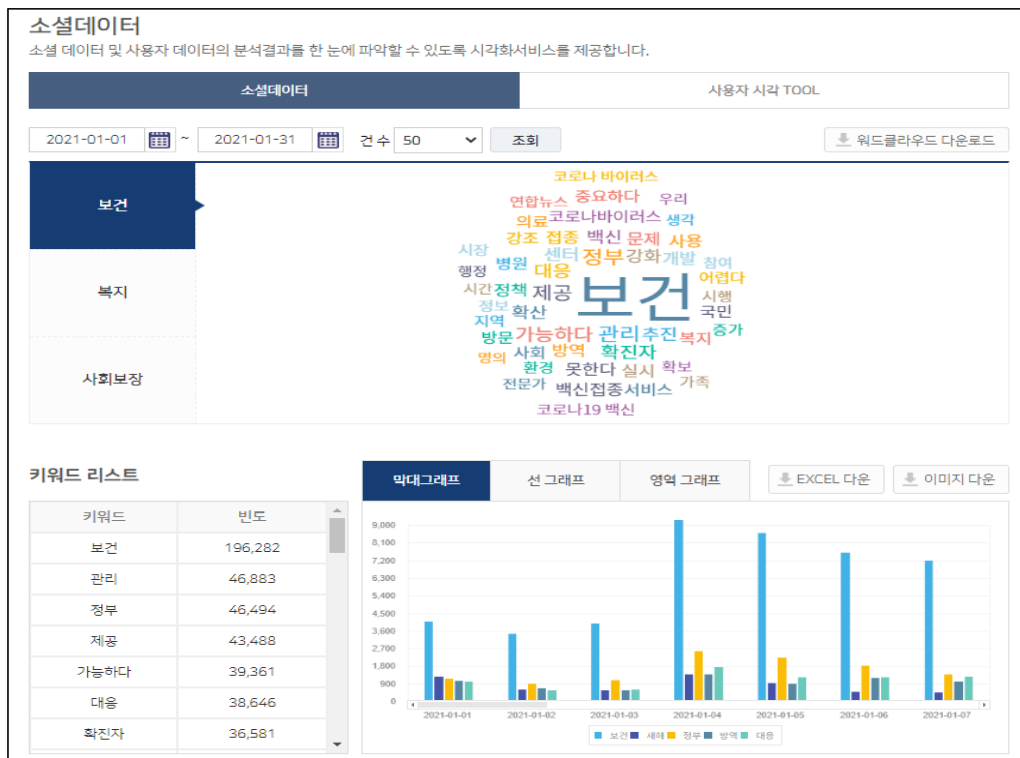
소셜데이터

소셜 데이터 및 사용자 데이터의 분석결과를 한 눈에 파악할 수 있도록 시각화서비스를 제공합니다.

소셜데이터 | 사용자 시각 TOOL

2021-01-01 ~ 2021-01-31 건수 50 조회 워드클라우드 다운로드

보건
복지
사회보장

코로나 바이러스
연합뉴스 중요하다 우리
의료 코로나바이러스 생각
강조 접종 백신 문제 사용
시장 센터 정부 강화 개발 참여
행정 병원 대응 어렵다
시간 정책 제공 보건 시행
정보 확산 국민
지역 증가
방문 가능하다 관리 추진 복지
명의 사회 방역 확진자
환경 못한다 실시 확보
전문가 가족
백신접종서비스
코로나19 백신

키워드 리스트

| 키워드 | 빈도 |
|---|---|
| 보건 | 196,282 |
| 관리 | 46,883 |
| 정부 | 46,494 |
| 제공 | 43,488 |
| 가능하다 | 39,361 |
| 대응 | 38,646 |
| 확진자 | 36,581 |

막대그래프 | 선 그래프 | 영역 그래프 | EXCEL 다운 | 이미지 다운

9,000
8,100
7,200
6,300
5,400
4,500
3,600
2,700
1,800
900
0

2021-01-01 2021-01-02 2021-01-03 2021-01-04 2021-01-05 2021-01-06 2021-01-07

보건 새해 정부 방역 대응